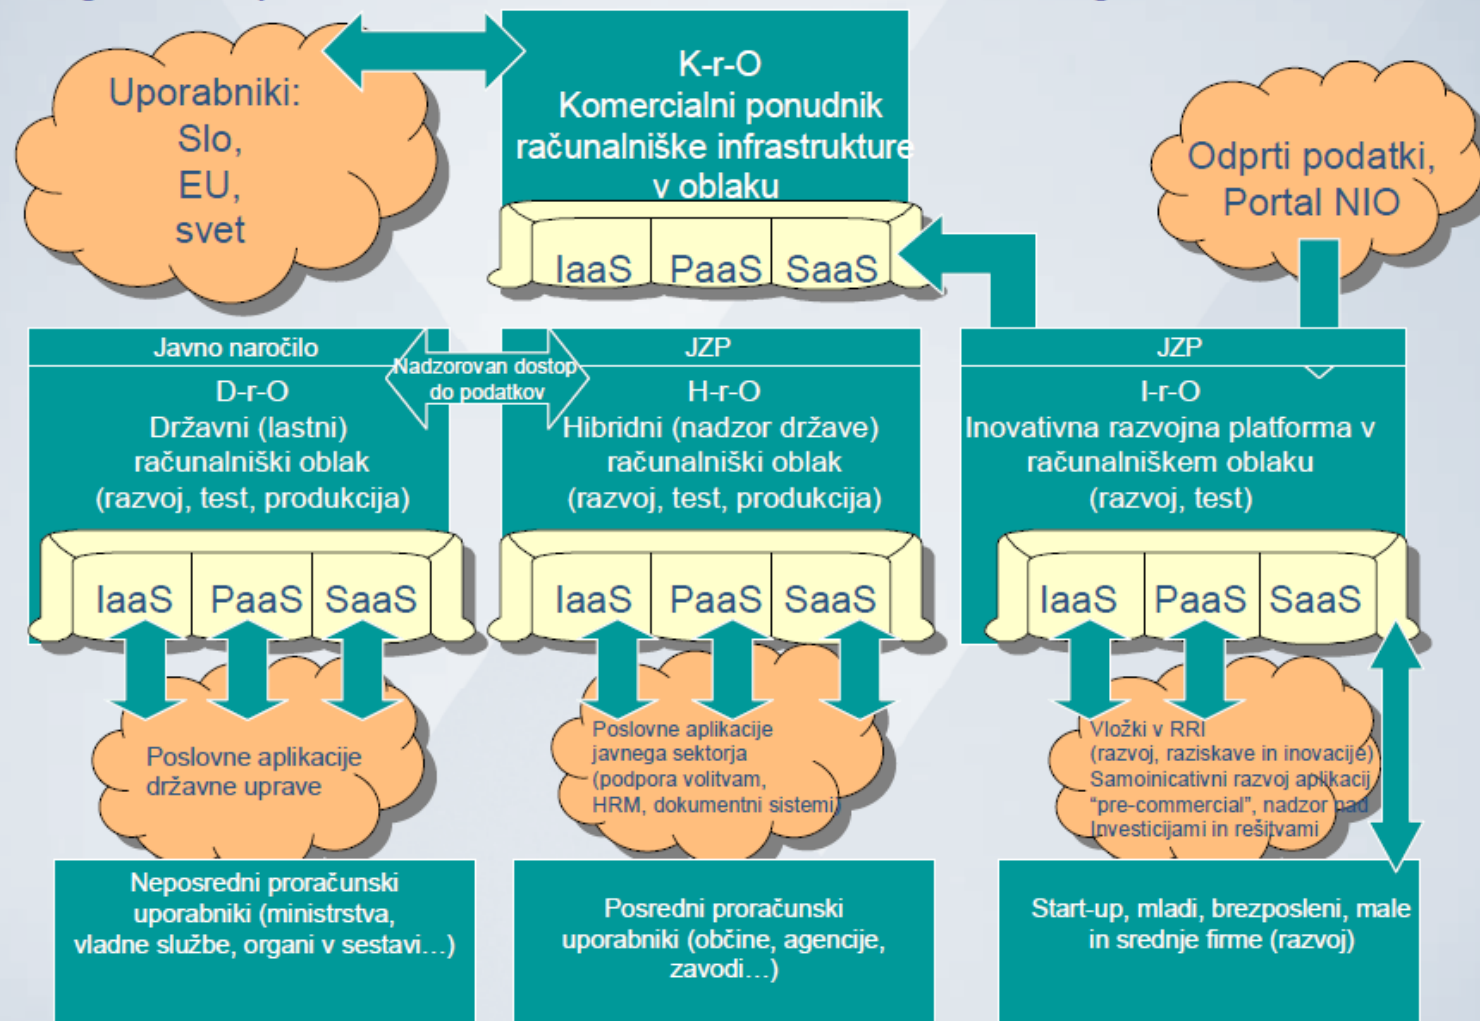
Uporabniki:
Slo,
EU,
svet

K-r-O
Komercialni ponudnik računalniške infrastrukture v oblaku

IaaS PaaS SaaS

Odprti podatki, Portal NIO

Javno naročilo

Nadzorovan dostop do podatkov

D-r-O
Državni (lastni) računalniški oblak (razvoj, test, produkcija)

IaaS PaaS SaaS

JZP

H-r-O
Hibridni (nadzor države) računalniški oblak (razvoj, test, produkcija)

IaaS PaaS SaaS

JZP

I-r-O
Inovativna razvojna platforma v računalniškem oblaku (razvoj, test)

IaaS PaaS SaaS

Poslovne aplikacije državne uprave

Poslovne aplikacije javnega sektorja (podpora volitvam, HRM, dokumentni sistemi)

Vložki v RRI (razvoj, raziskave in inovacije) Samoinicativni razvoj aplikacij "pre-commercial", nadzor nad investicijami in rešitvami

Neposredni proračunski uporabniki (ministrstva, vladne službe, organi v sestavi…)

Posredni proračunski uporabniki (občine, agencije, zavodi…)

Start-up, mladi, brezposleni, male in srednje firme (razvoj)